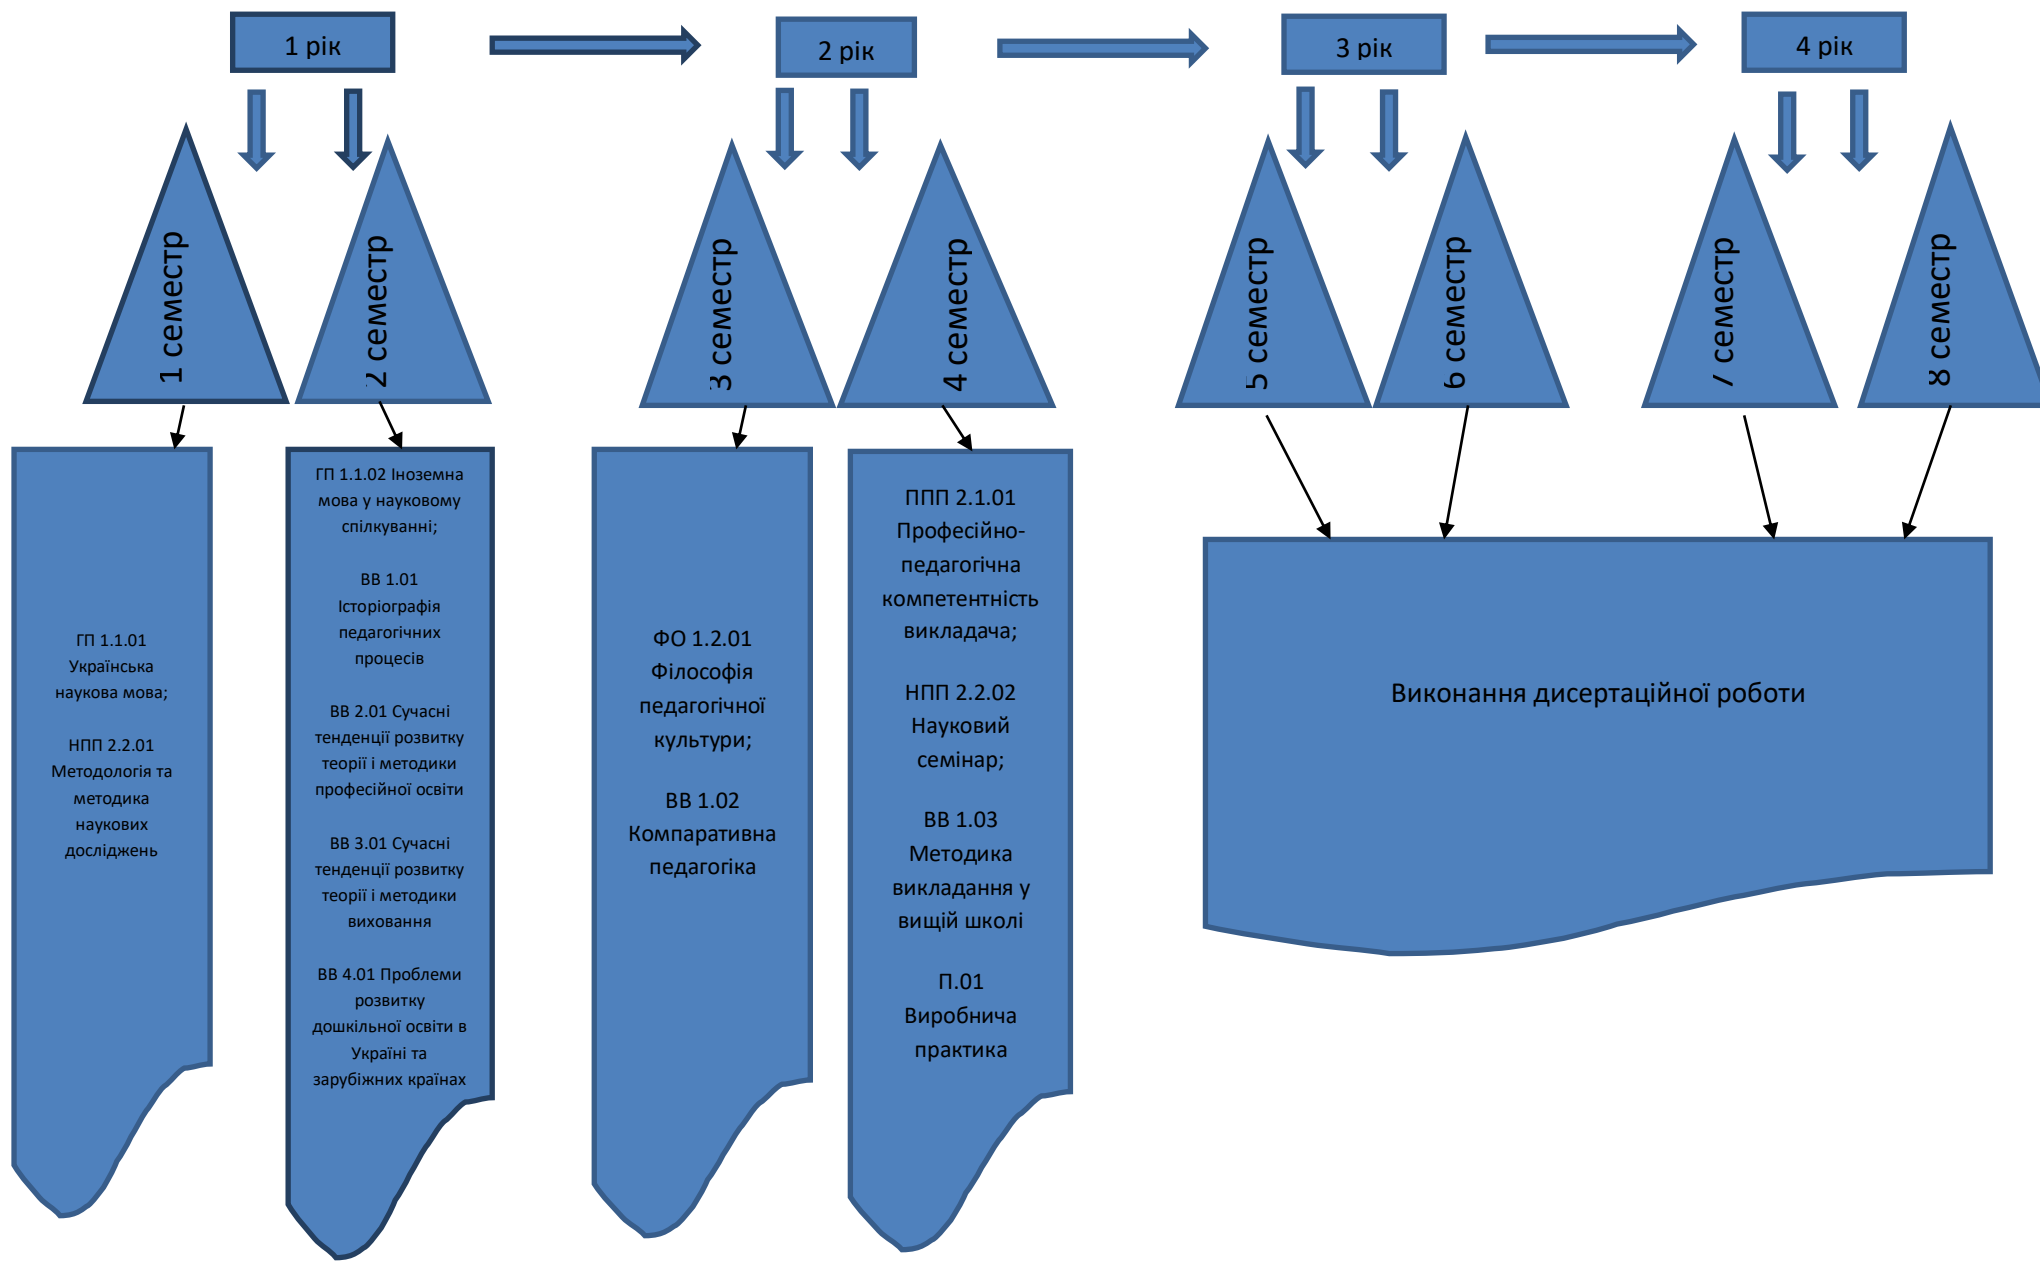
1 рік

2 рік

3 рік

4 рік

1 семестр

2 семестр

3 семестр

4 семестр

5 семестр

6 семестр

7 семестр

8 семестр

ГП 1.1.01 Українська наукова мова;

НПП 2.2.01 Методологія та методика наукових досліджень

ГП 1.1.02 Іноземна мова у науковому спілкуванні;

ВВ 1.01 Історіографія педагогічних процесів

ВВ 2.01 Сучасні тенденції розвитку теорії і методики професійної освіти

ВВ 3.01 Сучасні тенденції розвитку теорії і методики виховання

ВВ 4.01 Проблеми розвитку дошкільної освіти в Україні та зарубіжних країнах

ФО 1.2.01 Філософія педагогічної культури;

ВВ 1.02 Компаративна педагогіка

ППП 2.1.01 Професійно-педагогічна компетентність викладача;

НПП 2.2.02 Науковий семінар;

ВВ 1.03 Методика викладання у вищій школі

П.01 Виробнича практика

Виконання дисертаційної роботи